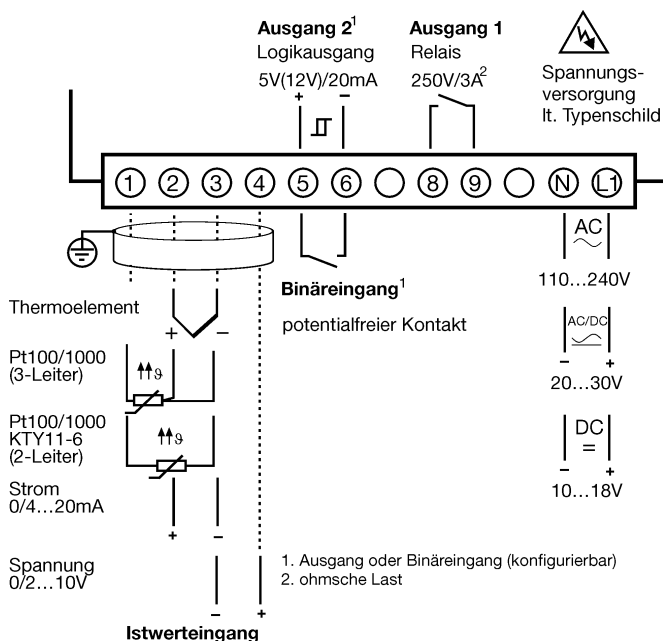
**Ausgang 2**$^1$
Logikausgang
5V(12V)/20mA

+ −

**Ausgang 1**
Relais
250V/3A$^2$

Spannungsversorgung lt. Typenschild

1 2 3 4 5 6 8 9 N L1

AC
110…240V

AC/DC
− +
20…30V

DC
=
− +
10…18V

**Binäreingang**$^1$

potentialfreier Kontakt

Thermoelement
+ −

Pt100/1000
(3-Leiter)

Pt100/1000
KTY11-6
(2-Leiter)

Strom
0/4…20mA
+ −

Spannung
0/2…10V
− +

1. Ausgang oder Binäreingang (konfigurierbar)
2. ohmsche Last

**Istwerteingang**